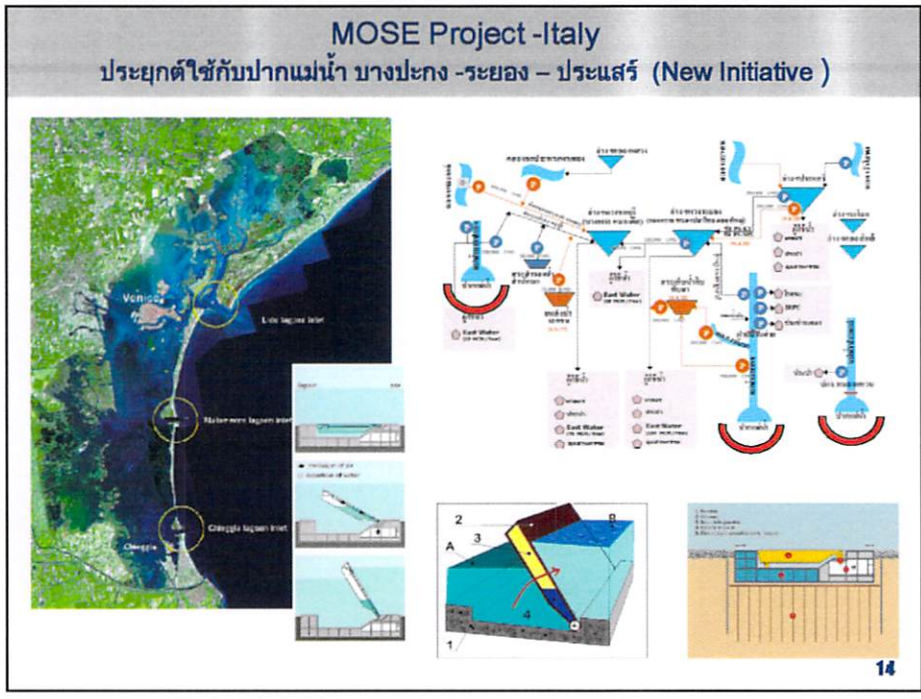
MOSE Project -Italy
ประยุกต์ใช้กับปากแม่น้ำ บางปะกง -ระยอง – ประแสร์ (New Initiative )

Venice
Lido lagoon inlet
Malamocco lagoon inlet
Chioggia lagoon inlet
Chioggia

lagoon

East Water
East Water
East Water
East Water

2
3
B
A
4
1

14